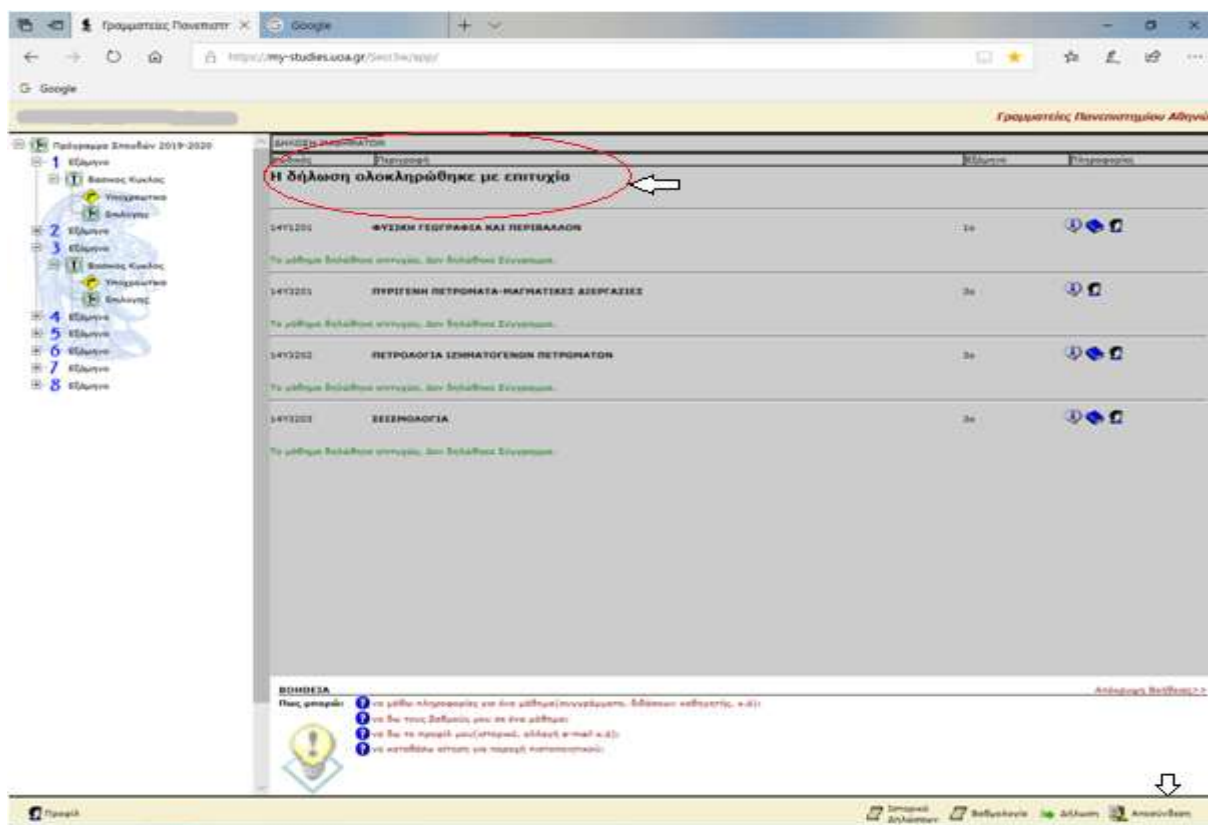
Γραμματείες Πανεπιστ ×
Google
https://my-studies.uoa.gr/Secr3w/app/
Google

Γραμματείες Πανεπιστημίου Αθηνώ

Πρόγραμμα Σπουδών 2019-2020
1 Εξάμηνο
Βασικός Κύκλος
Υποχρεωτικά
Επιλογές
2 Εξάμηνο
3 Εξάμηνο
Βασικός Κύκλος
Υποχρεωτικά
Επιλογές
4 Εξάμηνο
5 Εξάμηνο
6 Εξάμηνο
7 Εξάμηνο
8 Εξάμηνο

ΔΗΛΩΣΗ ΜΑΘΗΜΑΤΩΝ

| Κωδικός | Περιγραφή | Εξάμηνο | Πληροφορίες |
|---|---|---|---|

Η δήλωση ολοκληρώθηκε με επιτυχία

| 14Υ1201 | ΦΥΣΙΚΗ ΓΕΩΓΡΑΦΙΑ ΚΑΙ ΠΕΡΙΒΑΛΛΟΝ | 1ο |
|---|---|---|

Το μάθημα δηλώθηκε επιτυχώς. Δεν δηλώθηκε Σύγγραμμα.

| 14Υ3201 | ΠΥΡΙΓΕΝΗ ΠΕΤΡΩΜΑΤΑ-ΜΑΓΜΑΤΙΚΕΣ ΔΙΕΡΓΑΣΙΕΣ | 3ο |
|---|---|---|

Το μάθημα δηλώθηκε επιτυχώς. Δεν δηλώθηκε Σύγγραμμα.

| 14Υ3202 | ΠΕΤΡΟΛΟΓΙΑ ΙΖΗΜΑΤΟΓΕΝΩΝ ΠΕΤΡΩΜΑΤΩΝ | 3ο |
|---|---|---|

Το μάθημα δηλώθηκε επιτυχώς. Δεν δηλώθηκε Σύγγραμμα.

| 14Υ3203 | ΣΕΙΣΜΟΛΟΓΙΑ | 3ο |
|---|---|---|

Το μάθημα δηλώθηκε επιτυχώς. Δεν δηλώθηκε Σύγγραμμα.

ΒΟΗΘΕΙΑ
Απόκρυψη Βοήθειας>>
Πώς μπορώ:
να μάθω πληροφορίες για ένα μάθημα(συγγράμματα, διδάσκων καθηγητής, κ.λ.π);
να δω τους βαθμούς μου σε ένα μάθημα;
να δω το προφίλ μου(στοιχεία, αλλαγή e-mail κ.λ.π);
να κατεβάσω αίτηση για παροχή πιστοποιητικού;

Προφίλ
Ιστορικό Δηλώσεων
Βαθμολογία
Δήλωση
Αποσύνδεση